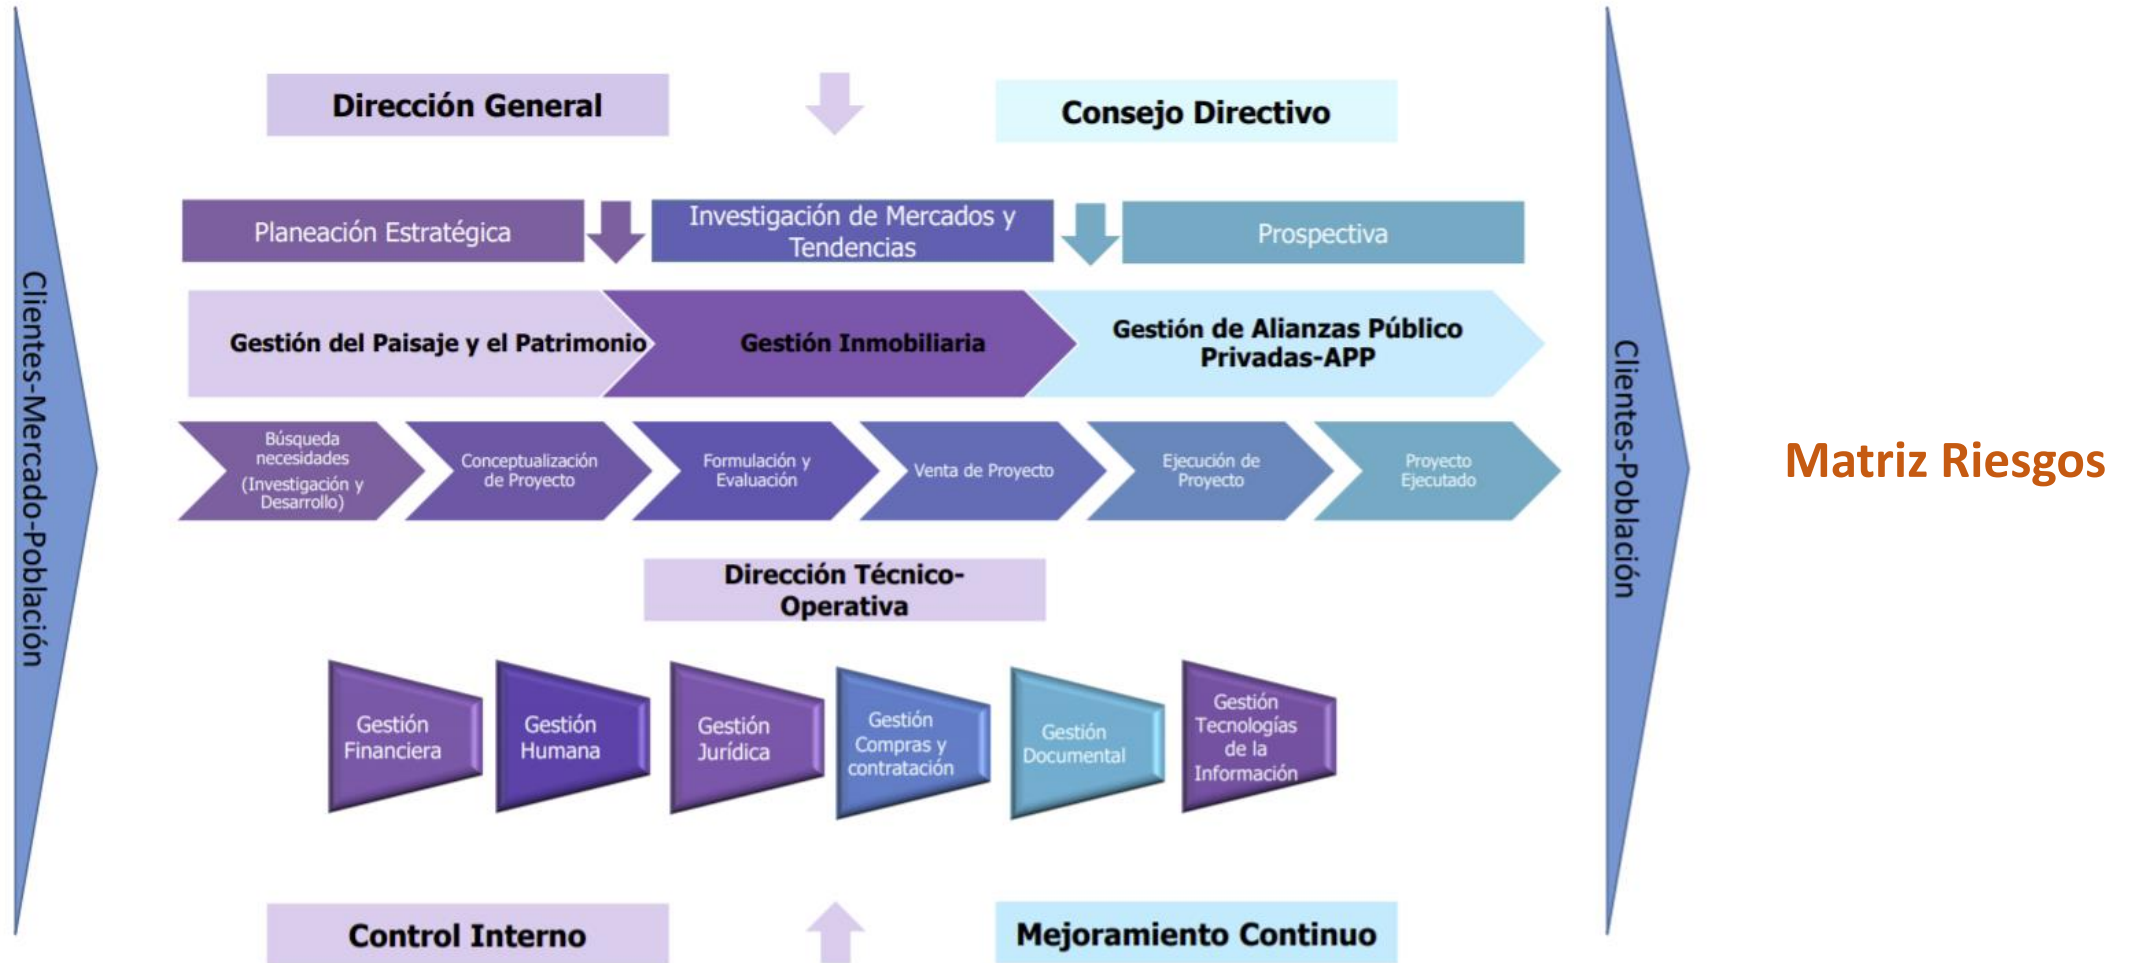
Clientes-Mercado-Población

Dirección General

Consejo Directivo

Planeación Estratégica

Investigación de Mercados y Tendencias

Prospectiva

Gestión del Paisaje y el Patrimonio

Gestión Inmobiliaria

Gestión de Alianzas Público Privadas-APP

Búsqueda necesidades (Investigación y Desarrollo)

Conceptualización de Proyecto

Formulación y Evaluación

Venta de Proyecto

Ejecución de Proyecto

Proyecto Ejecutado

Dirección Técnico-Operativa

Gestión Financiera

Gestión Humana

Gestión Jurídica

Gestión Compras y contratación

Gestión Documental

Gestión Tecnologías de la Información

Control Interno

Mejoramiento Continuo

Clientes-Población

Matriz Riesgos